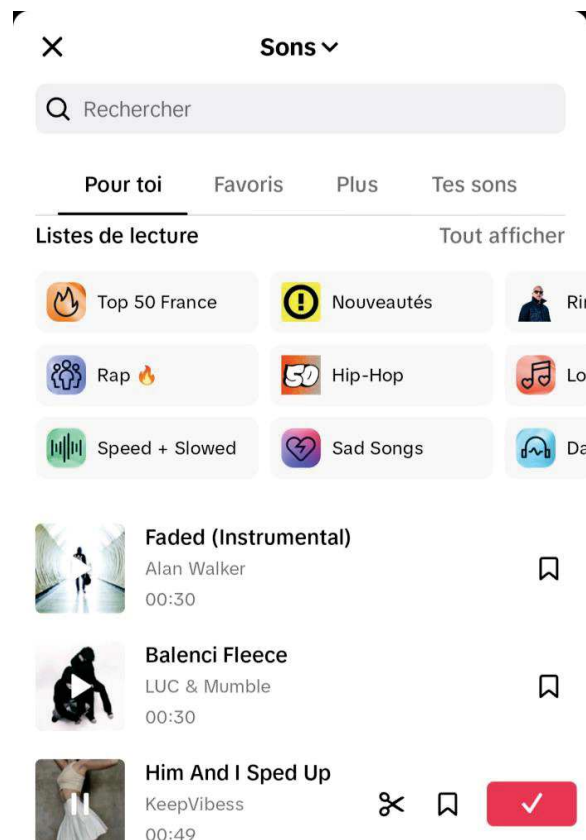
Sons

Rechercher

Pour toi Favoris Plus Tes sons

Listes de lecture Tout afficher

Top 50 France
Nouveautés
Ri
Rap 🔥
50 Hip-Hop
Lo
Speed + Slowed
Sad Songs
Da

Faded (Instrumental)
Alan Walker
00:30

Balenci Fleece
LUC & Mumble
00:30

Him And I Sped Up
KeepVibess
00:49